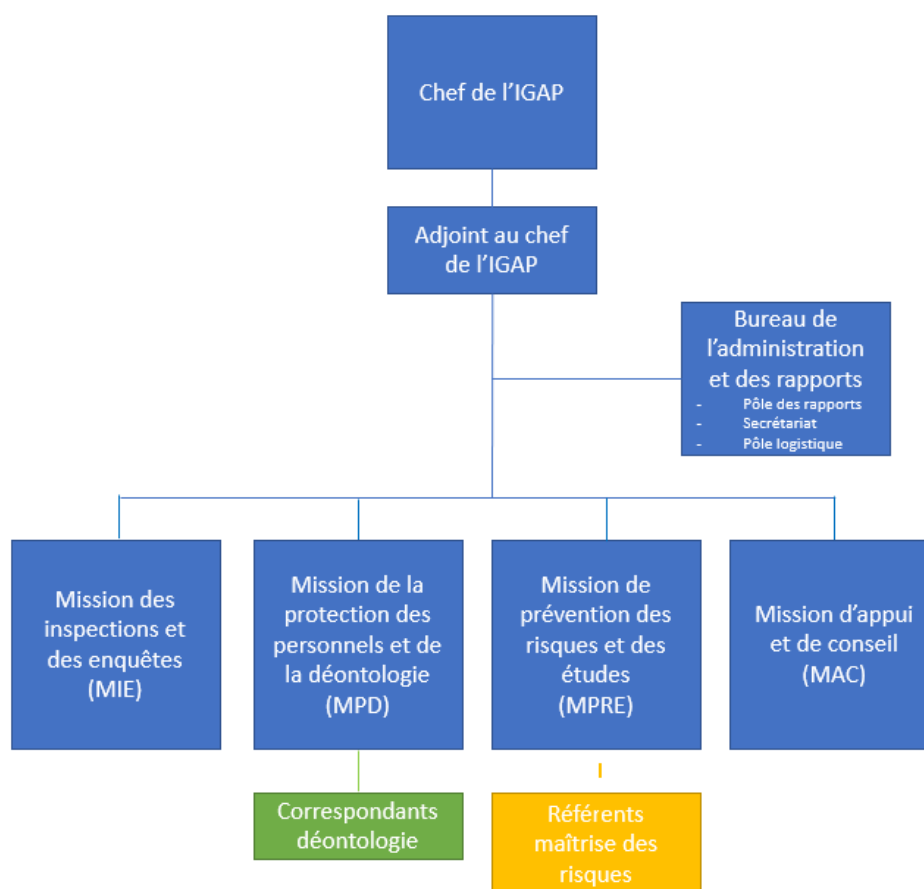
Chef de l'IGAP

Adjoint au chef de l'IGAP

Bureau de l'administration et des rapports
- Pôle des rapports
- Secrétariat
- Pôle logistique

Mission des inspections et des enquêtes (MIE)

Mission de la protection des personnels et de la déontologie (MPD)

Mission de prévention des risques et des études (MPRE)

Mission d'appui et de conseil (MAC)

Correspondants déontologie

Référents maîtrise des risques